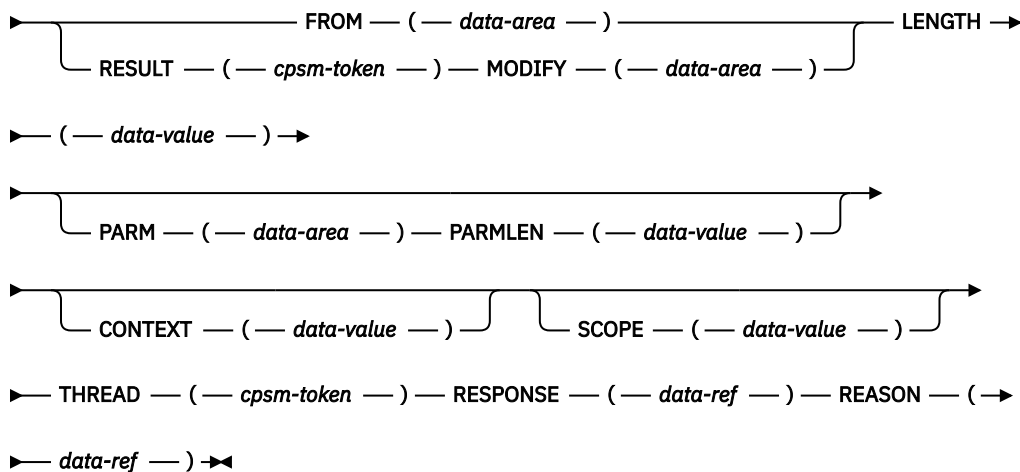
FROM ( data-area ) LENGTH
RESULT ( cpsm-token ) MODIFY ( data-area )

( data-value )

PARM ( data-area ) PARMLEN ( data-value )

CONTEXT ( data-value ) SCOPE ( data-value )

THREAD ( cpsm-token ) RESPONSE ( data-ref ) REASON (

data-ref )